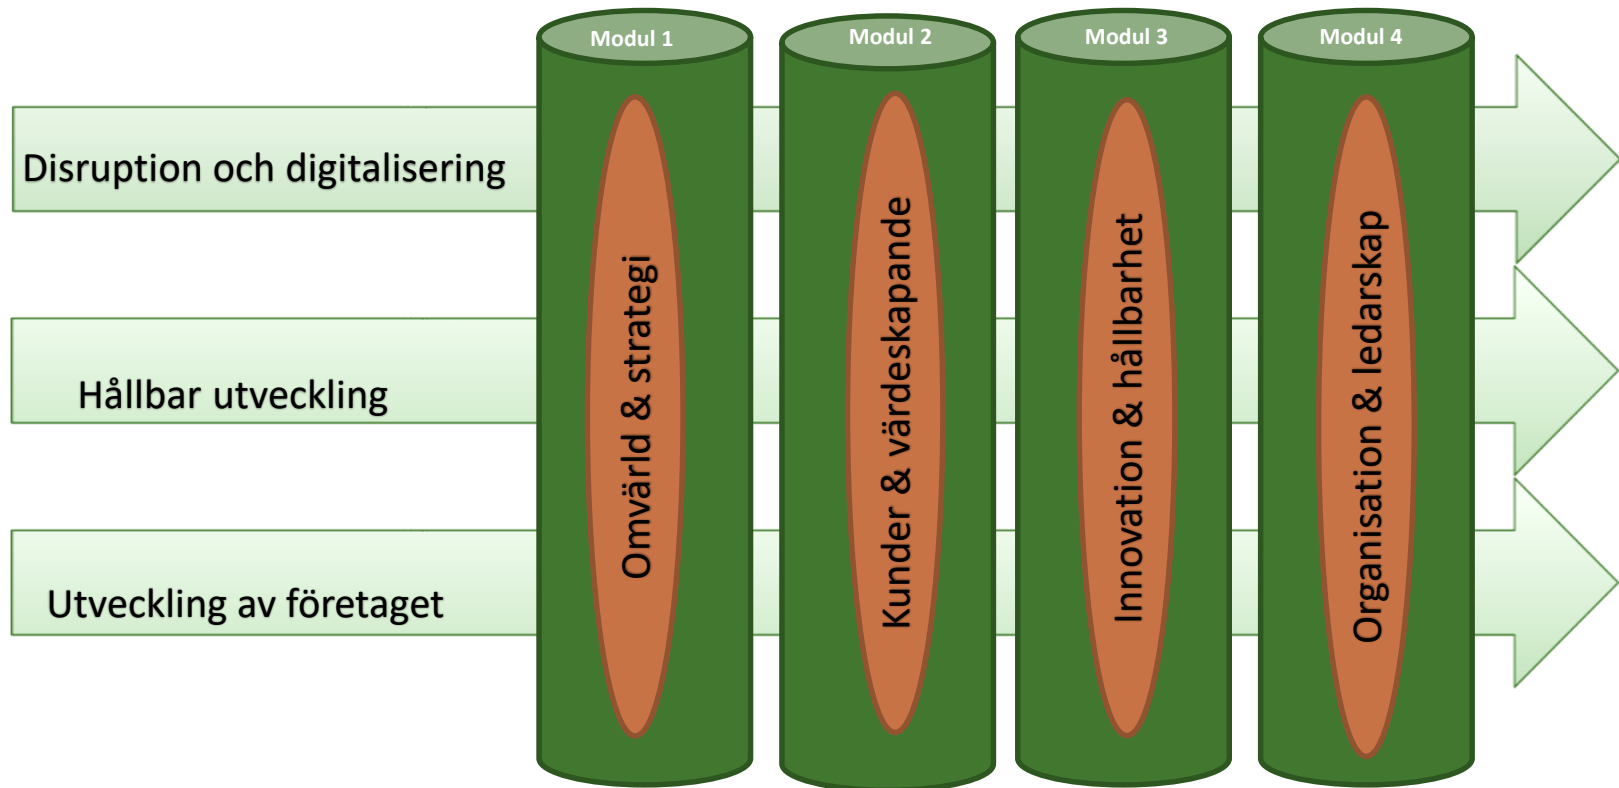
Modul 1

Modul 2

Modul 3

Modul 4

Disruption och digitalisering

Hållbar utveckling

Utveckling av företaget

Omvärld & strategi

Kunder & värdeskapande

Innovation & hållbarhet

Organisation & ledarskap